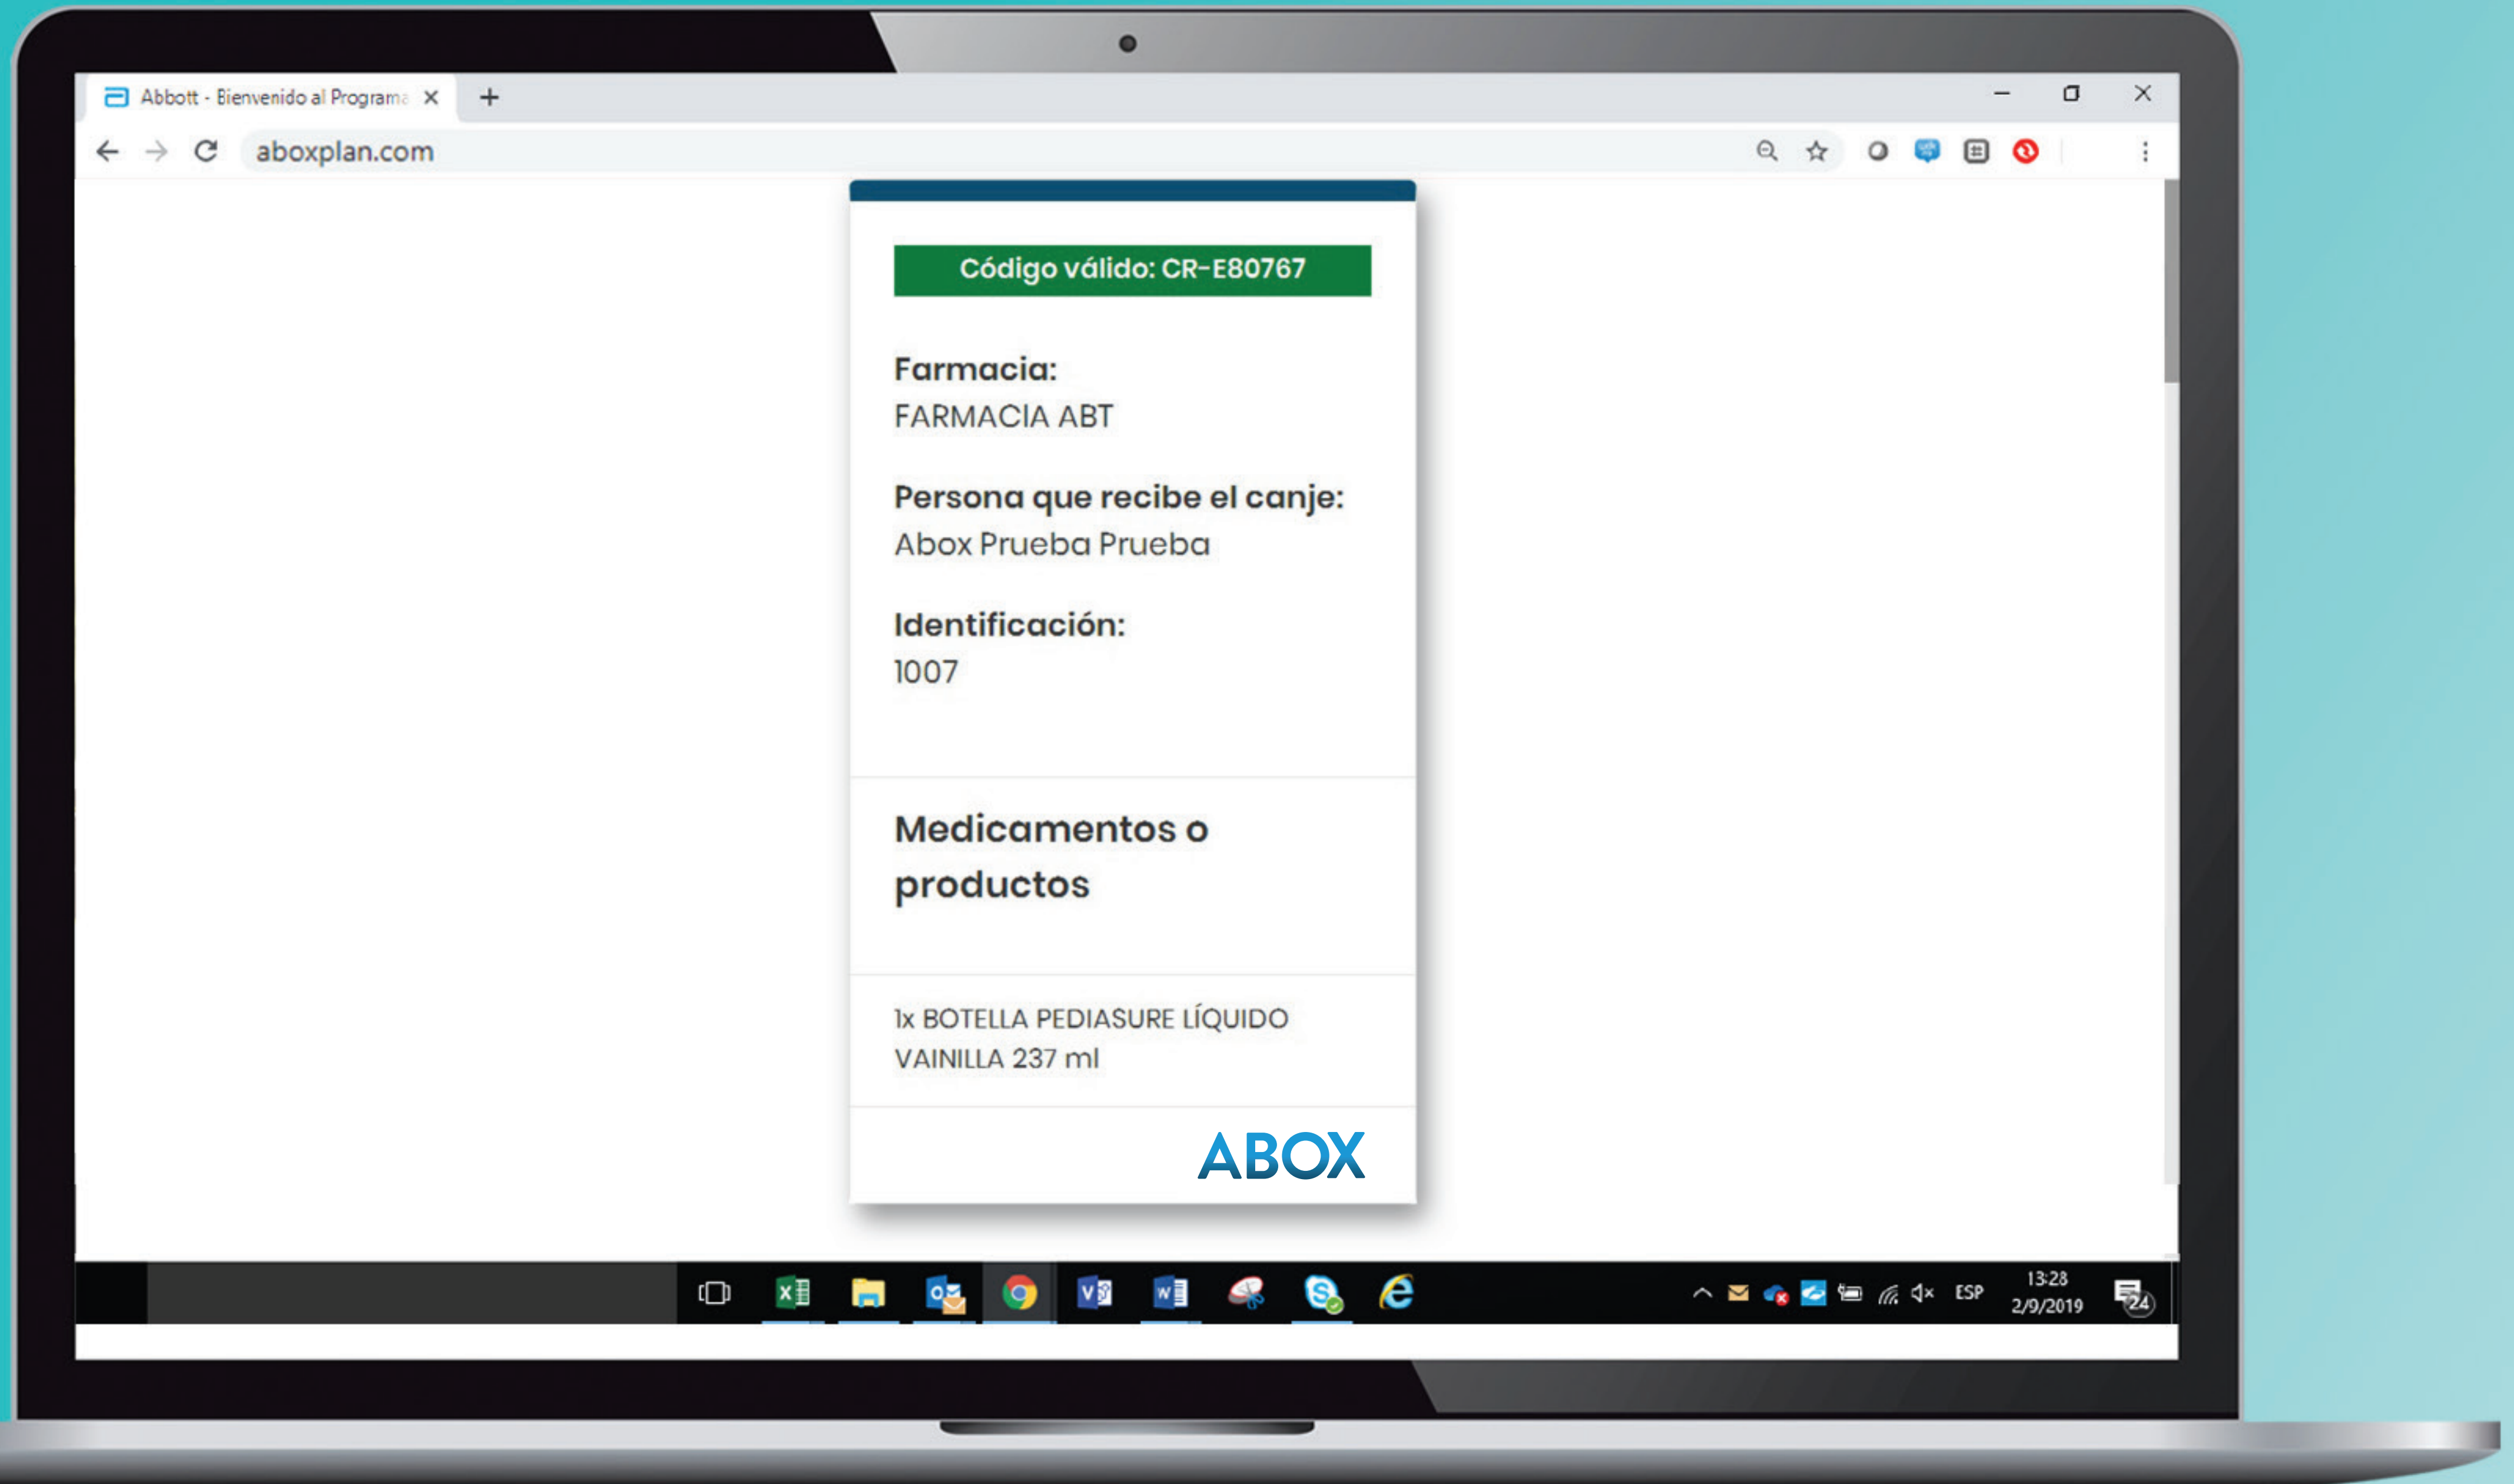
Abbott - Bienvenido al Programa ×

aboxplan.com

Código válido: CR-E80767

Farmacia:
FARMACIA ABT

Persona que recibe el canje:
Abox Prueba Prueba

Identificación:
1007

Medicamentos o productos

1x BOTELLA PEDIASURE LÍQUIDO VAINILLA 237 ml

ABOX

ESP 13:28 2/9/2019

24